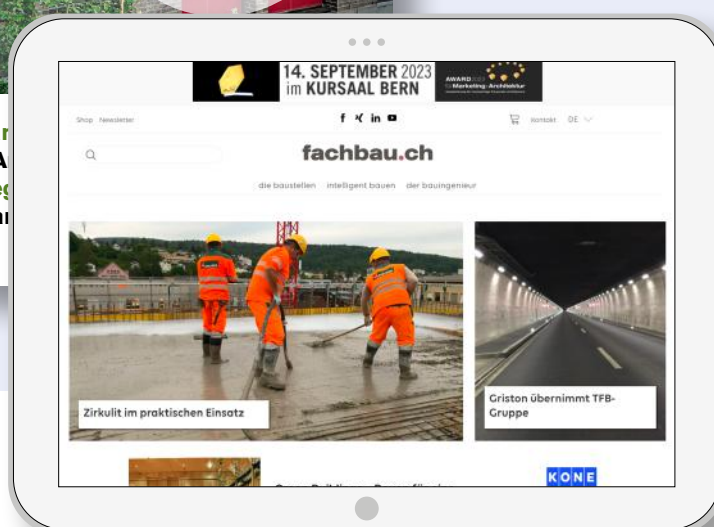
14. SEPTEMBER 2023
im KURSAAL BERN

AWARD 2023 für Marketing + Architektur

Shop Newsletter

Kontakt DE

fachbau.ch

die baustellen intelligent bauen der bauingenieur

Zirkulit im praktischen Einsatz

Griston übernimmt TFB-Gruppe

KONE